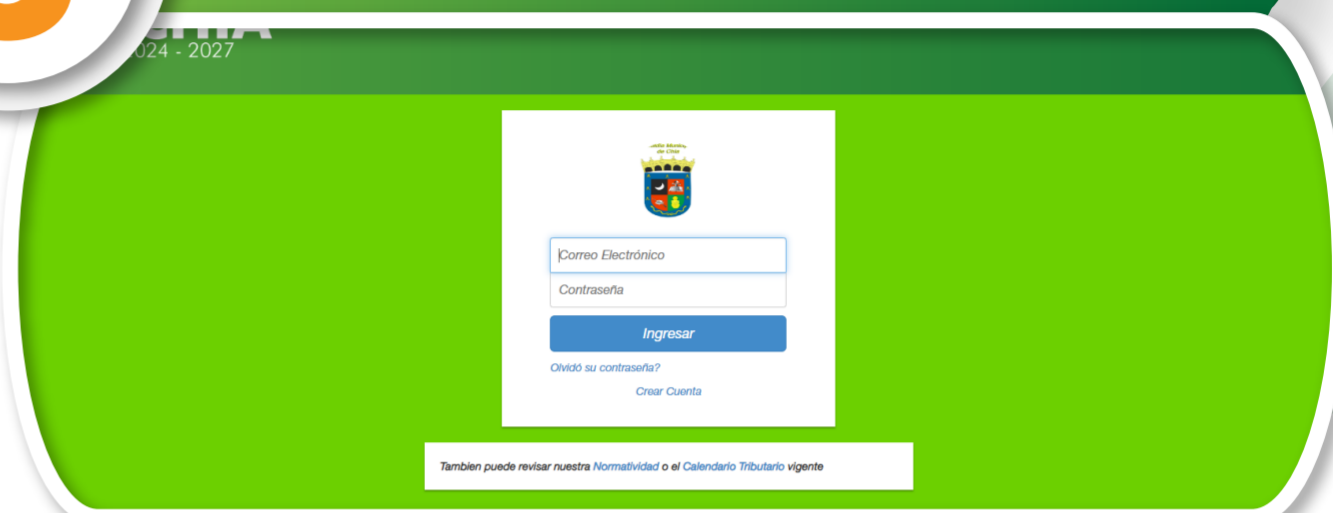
CHIA
2024 - 2027

Alcaldía Municipal de Chía

Correo Electrónico

Contraseña

Ingresar

Olvidó su contraseña?

Crear Cuenta

Tambien puede revisar nuestra Normatividad o el Calendario Tributario vigente